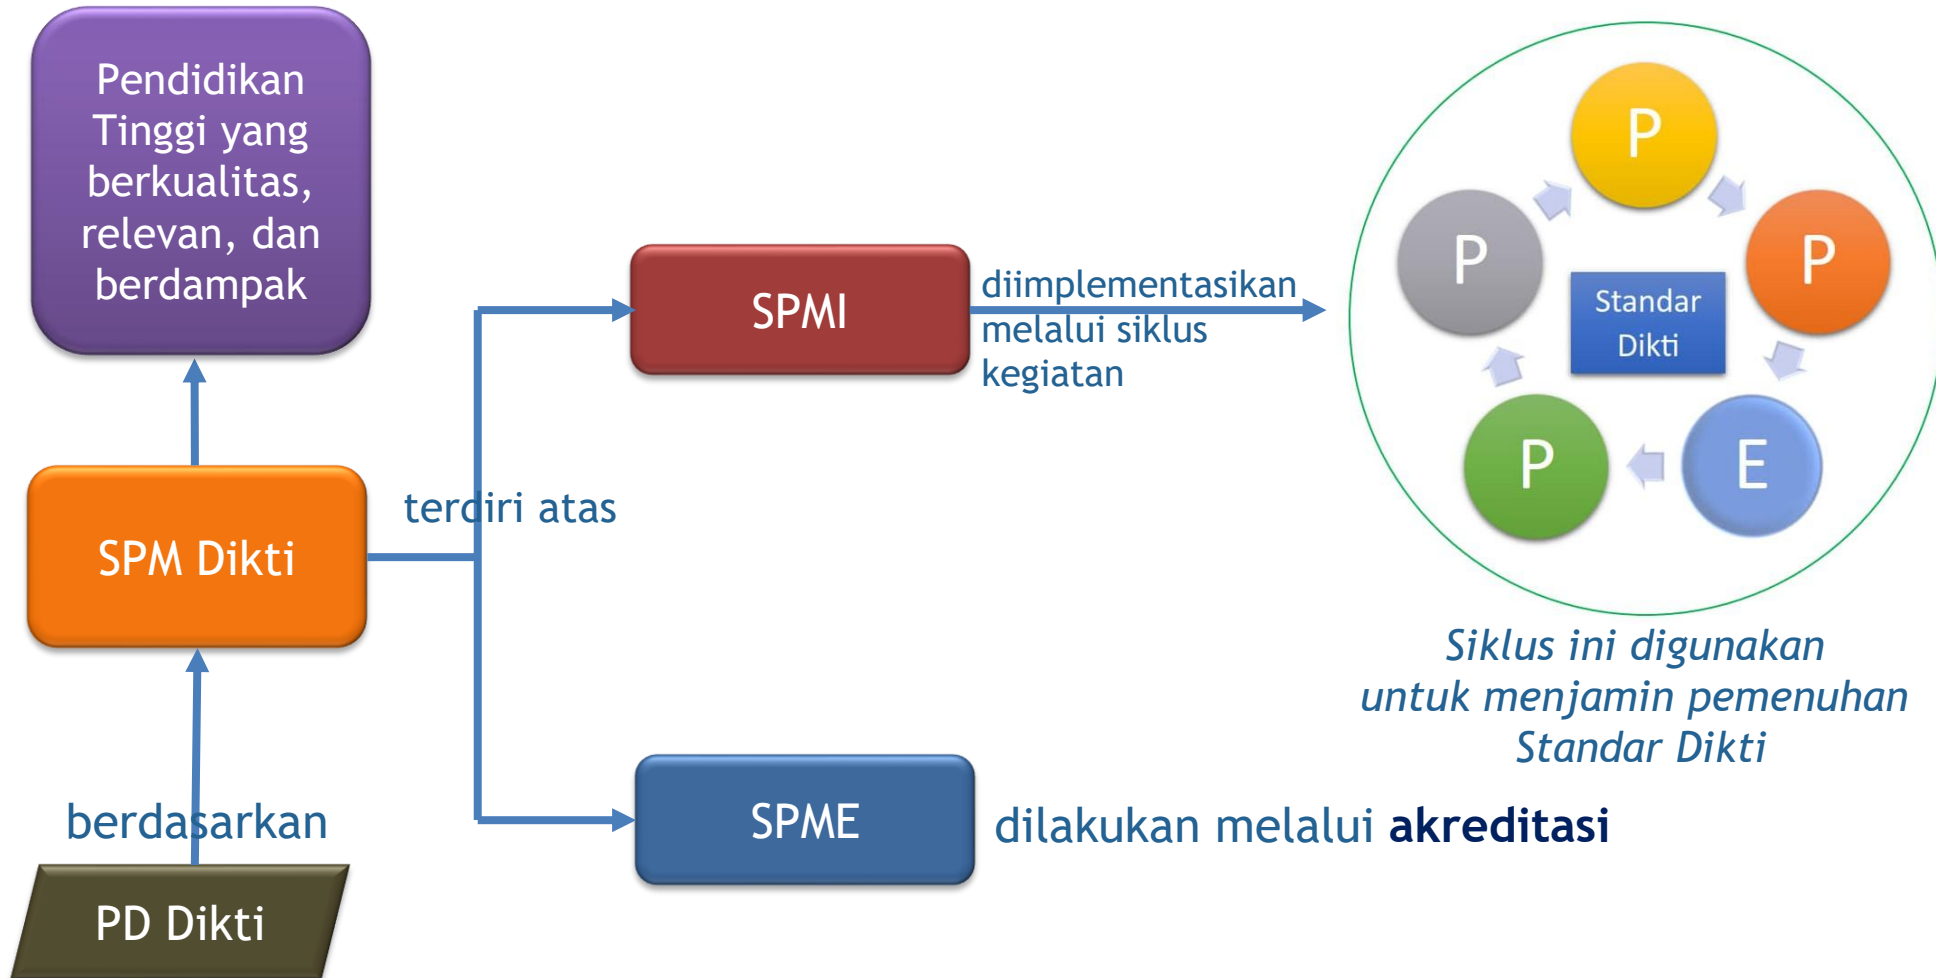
Pendidikan Tinggi yang berkualitas, relevan, dan berdampak

SPMI

diimplementasikan melalui siklus kegiatan

P

P

P

Standar Dikti

P

E

terdiri atas

SPM Dikti

Siklus ini digunakan untuk menjamin pemenuhan Standar Dikti

berdasarkan

SPME

dilakukan melalui **akreditasi**

PD Dikti